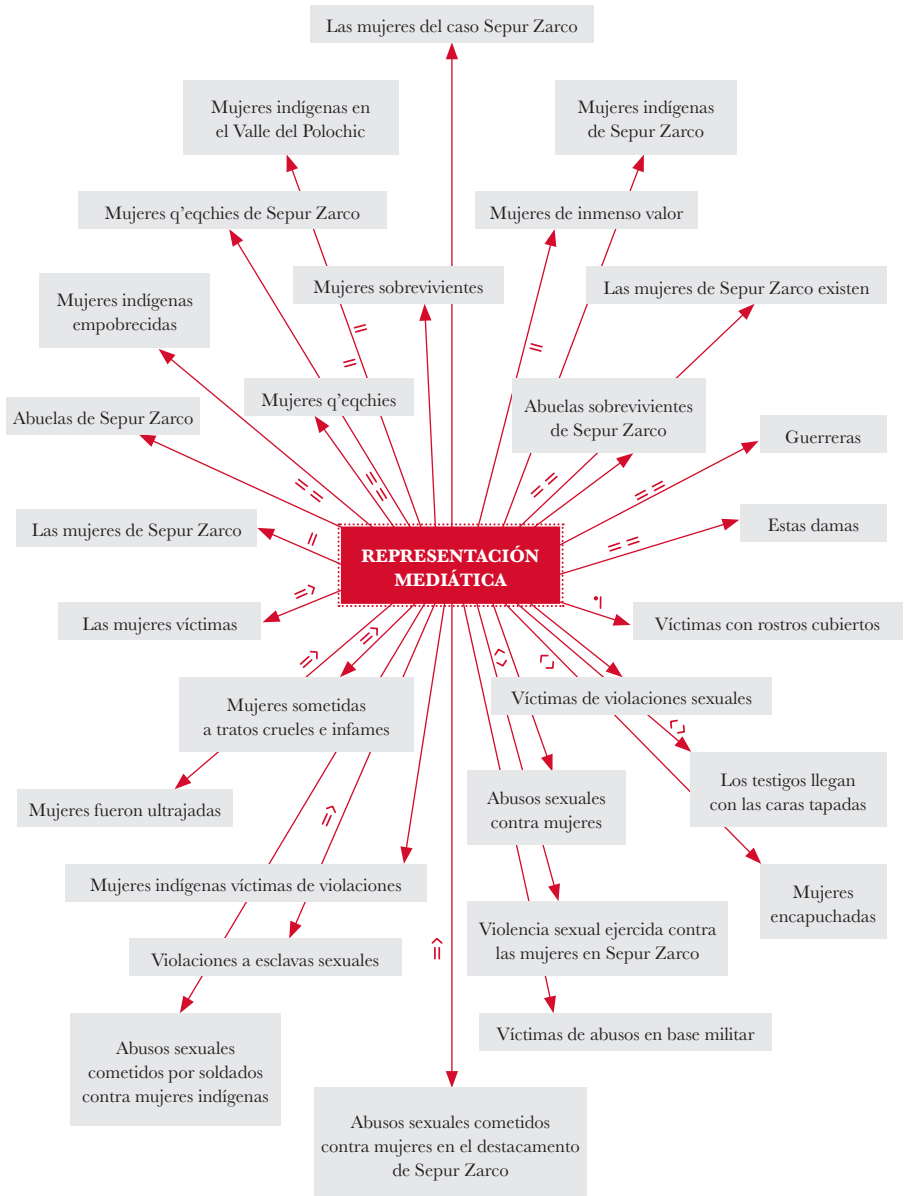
Las mujeres del caso Sepur Zarco

Mujeres indígenas en el Valle del Polochic

Mujeres indígenas de Sepur Zarco

Mujeres q'eqchies de Sepur Zarco

Mujeres de inmenso valor

Mujeres sobrevivientes

Las mujeres de Sepur Zarco existen

Mujeres indígenas empobrecidas

Mujeres q'eqchies

Abuelas sobrevivientes de Sepur Zarco

Abuelas de Sepur Zarco

Guerreras

Las mujeres de Sepur Zarco

REPRESENTACIÓN MEDIÁTICA

Estas damas

Las mujeres víctimas

Víctimas con rostros cubiertos

Víctimas de violaciones sexuales

Mujeres sometidas a tratos crueles e infames

Los testigos llegan con las caras tapadas

Mujeres fueron ultrajadas

Abusos sexuales contra mujeres

Mujeres encapuchadas

Mujeres indígenas víctimas de violaciones

Violencia sexual ejercida contra las mujeres en Sepur Zarco

Violaciones a esclavas sexuales

Víctimas de abusos en base militar

Abusos sexuales cometidos por soldados contra mujeres indígenas

Abusos sexuales cometidos contra mujeres en el destacamento de Sepur Zarco